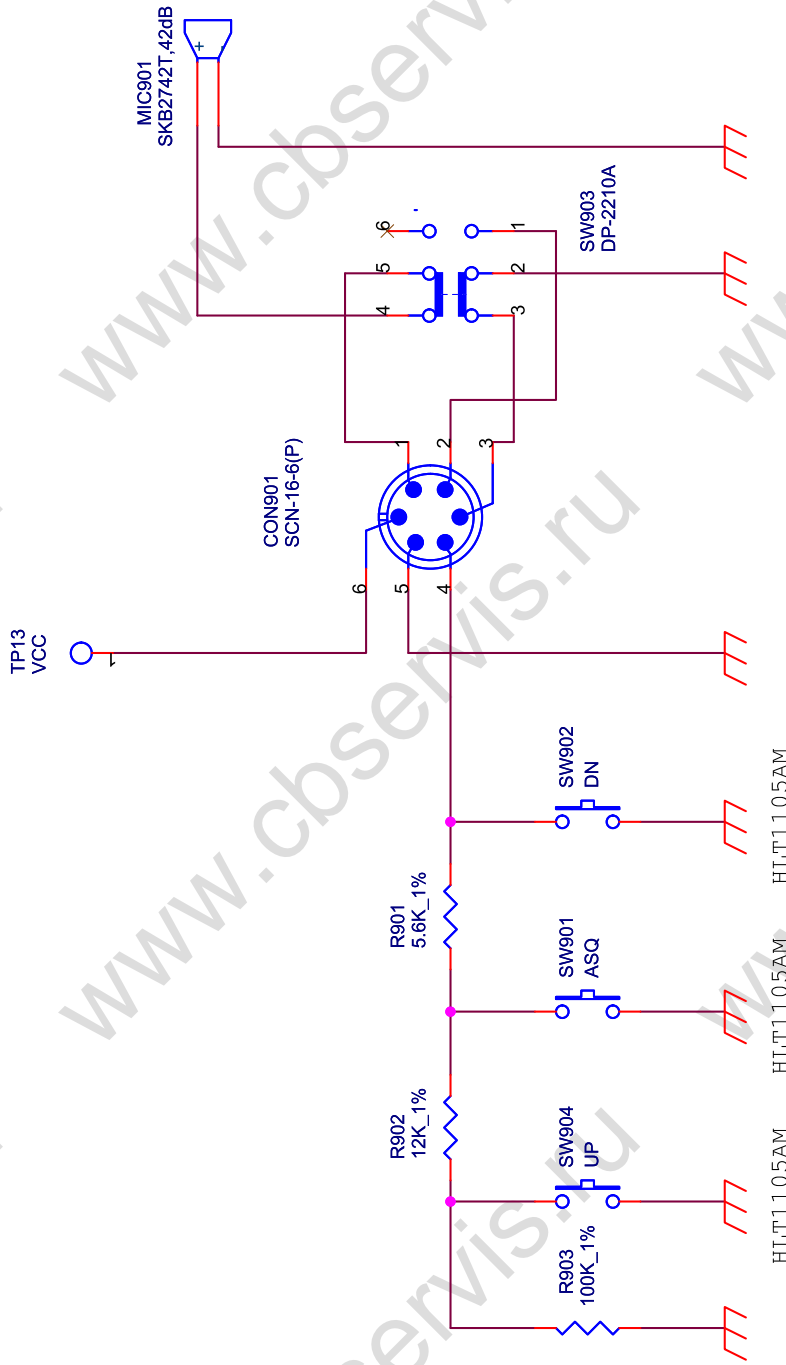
MIC901
SKB2742T,42dB

SW903
DP-2210A

6
5
4
1
2
3

CON901
SCN-16-6(P)

1
2
3
6
5
4

TP13
VCC
1

www.cbservis.ru

SW902
DN
HLT1105AM

R901
5.6K_1%

SW901
ASQ
HLT1105AM

R902
12K_1%

SW904
UP
HLT1105AM

R903
100K_1%